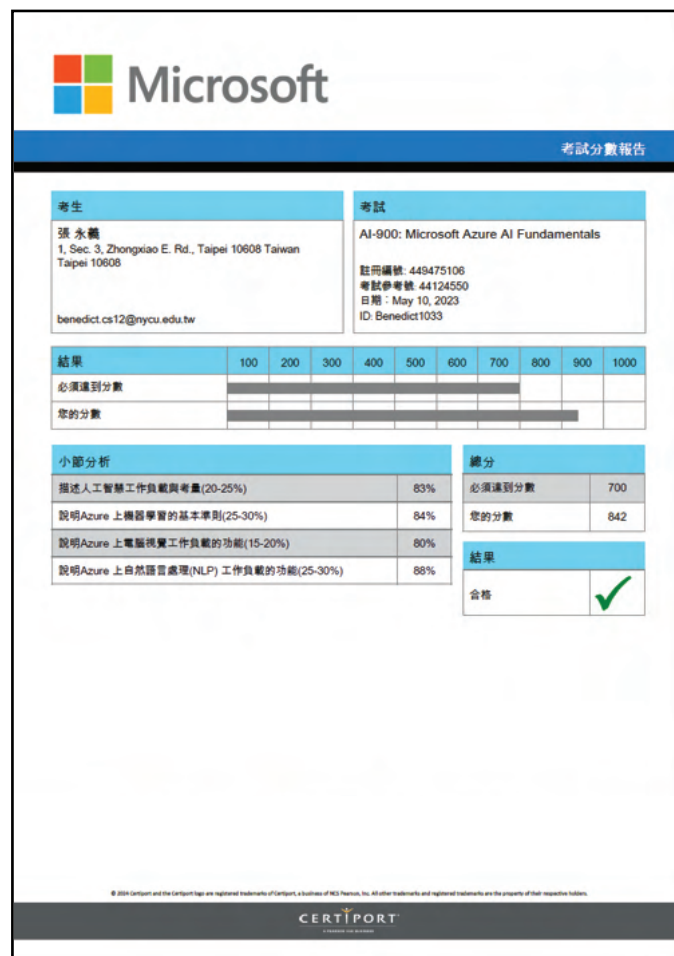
Microsoft

考試分數報告

考生

張 永義
1, Sec. 3, Zhongxiao E. Rd., Taipei 10608 Taiwan
Taipei 10608

benedict.cs12@nycu.edu.tw

考試

AI-900: Microsoft Azure AI Fundamentals

註冊編號: 449475106
考試參考號: 44124550
日期：May 10, 2023
ID: Benedict1033

| 結果 | 100 | 200 | 300 | 400 | 500 | 600 | 700 | 800 | 900 | 1000 |
|---|---|---|---|---|---|---|---|---|---|---|
| 必須達到分數 | | | | | | | | | | |
| 您的分數 | | | | | | | | | | |

| 小節分析 | |
|---|---|
| 描述人工智慧工作負載與考量(20-25%) | 83% |
| 說明Azure 上機器學習的基本準則(25-30%) | 84% |
| 說明Azure 上電腦視覺工作負載的功能(15-20%) | 80% |
| 說明Azure 上自然語言處理(NLP) 工作負載的功能(25-30%) | 88% |

| 總分 | |
|---|---|
| 必須達到分數 | 700 |
| 您的分數 | 842 |

| 結果 | |
|---|---|
| 合格 | ✓ |

© 2014 Certiport and the Certiport logo are registered trademarks of Certiport, a business of NCS Pearson, Inc. All other trademarks and registered trademarks are the property of their respective holders.

CERTIPORT
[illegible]